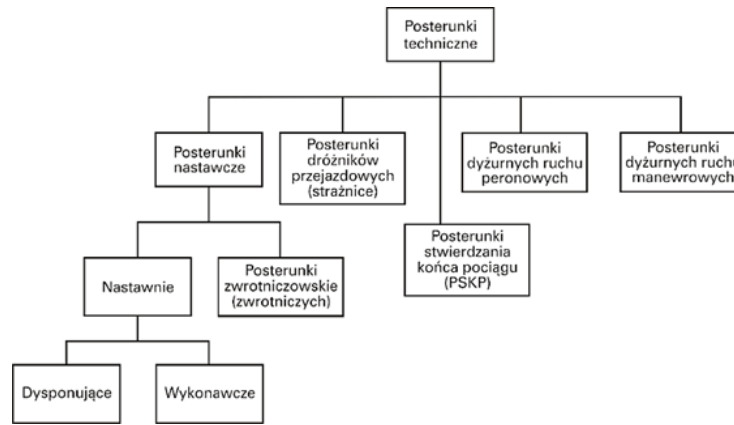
Posterunki techniczne

Posterunki nastawcze

Posterunki dróżników przejazdowych (strażnice)

Posterunki stwierdzania końca pociągu (PSKP)

Posterunki dyżurnych ruchu peronowych

Posterunki dyżurnych ruchu manewrowych

Nastawnie

Posterunki zwrotniczowskie (zwrotniczych)

Dysponujące

Wykonawcze